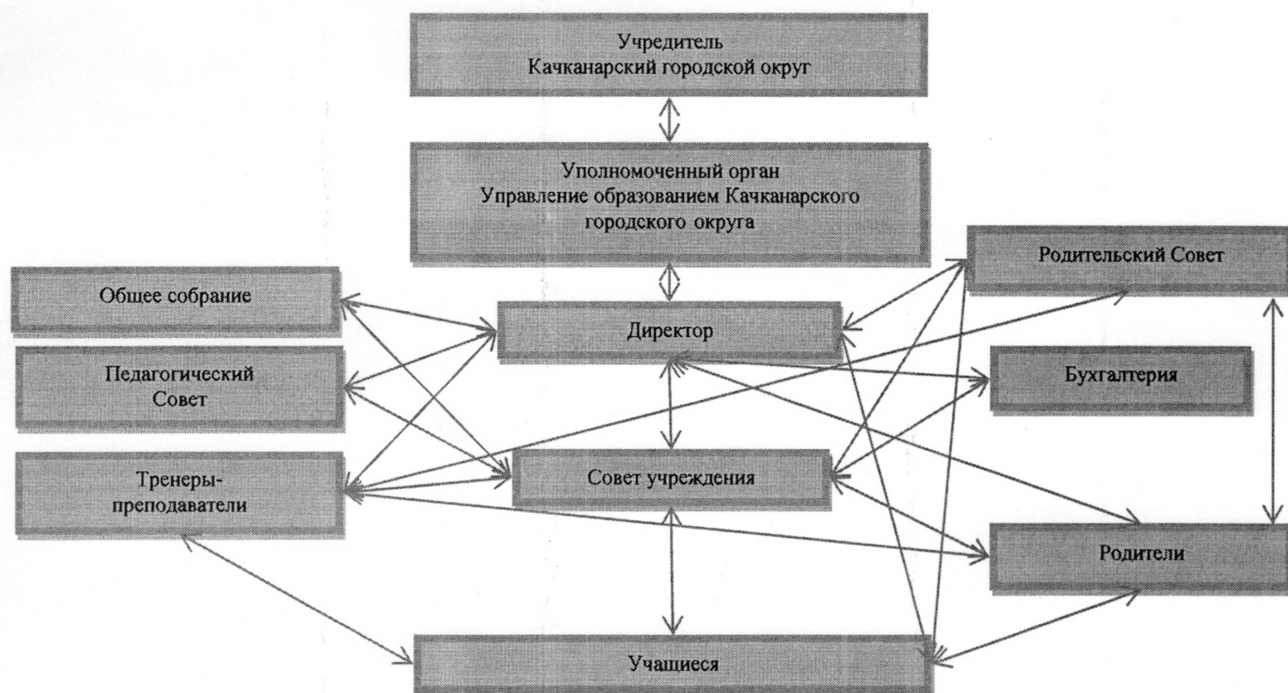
Учредитель
Качканарский городской округ

Уполномоченный орган
Управление образованием Качканарского городского округа

Родительский Совет

Общее собрание

Директор

Педагогический Совет

Бухгалтерия

Тренеры-преподаватели

Совет учреждения

Родители

Учащиеся